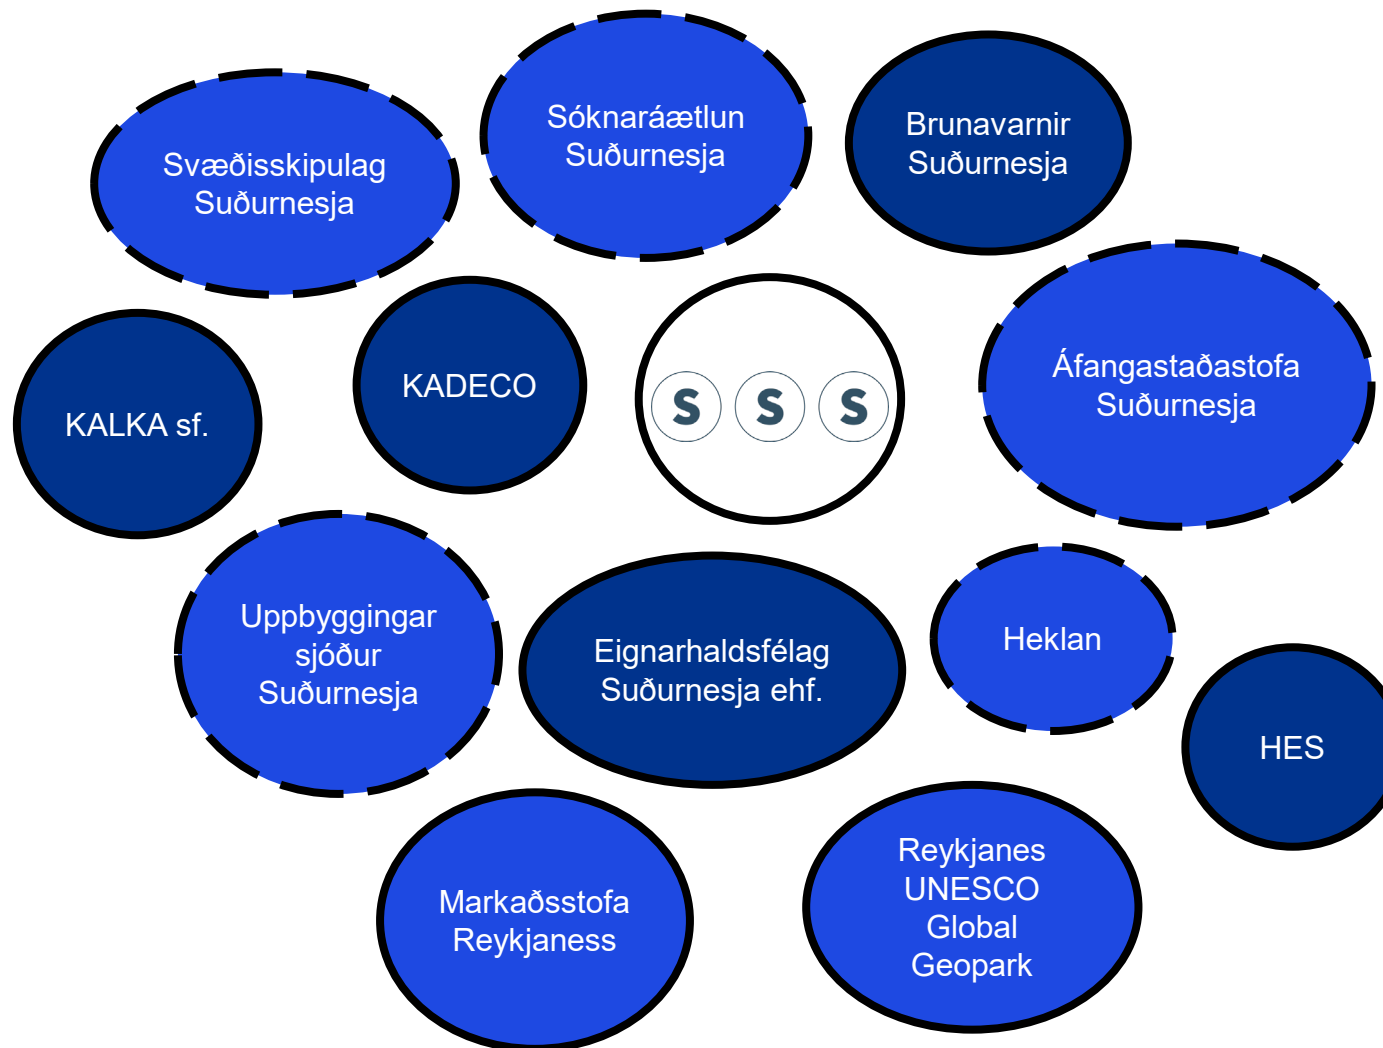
Svæðisskipulag Suðurnesja

Sóknaráætlun Suðurnesja

Brunavarnir Suðurnesja

KALKA sf.

KADECO

S S S

Áfangastaðastofa Suðurnesja

Uppbyggingar sjóður Suðurnesja

Eignarhaldsfélag Suðurnesja ehf.

Heklan

HES

Markaðsstofa Reykjaness

Reykjanes UNESCO Global Geopark